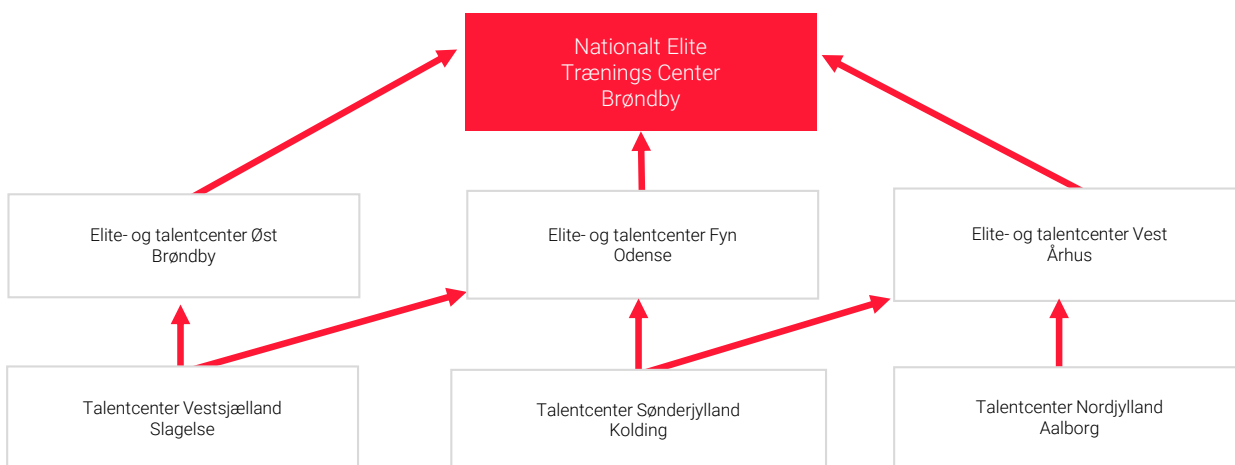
Nationalt Elite
Trænings Center
Brøndby

Elite- og talentcenter Øst
Brøndby

Elite- og talentcenter Fyn
Odense

Elite- og talentcenter Vest
Århus

Talentcenter Vestsjælland
Slagelse

Talentcenter Sønderjylland
Kolding

Talentcenter Nordjylland
Aalborg